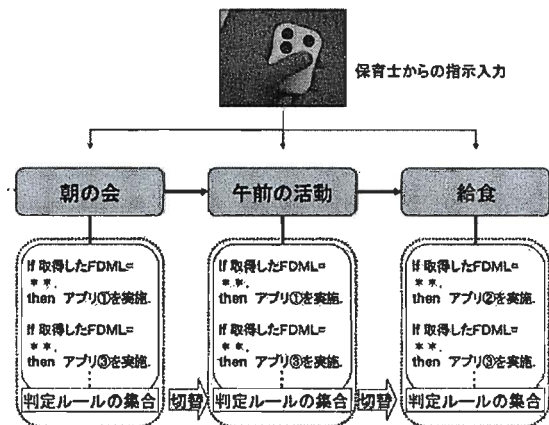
保育士からの指示入力

朝の会

午前の活動

給食

If 取得したFDML=
＊＊,
then アプリ①を実施.
If 取得したFDML=
＊＊,
then アプリ③を実施.
⋮
判定ルールの集合

切替

If 取得したFDML=
＊＊,
then アプリ①を実施.
If 取得したFDML=
＊＊,
then アプリ③を実施.
⋮
判定ルールの集合

切替

If 取得したFDML=
＊＊,
then アプリ②を実施.
If 取得したFDML=
＊＊,
then アプリ③を実施.
⋮
判定ルールの集合